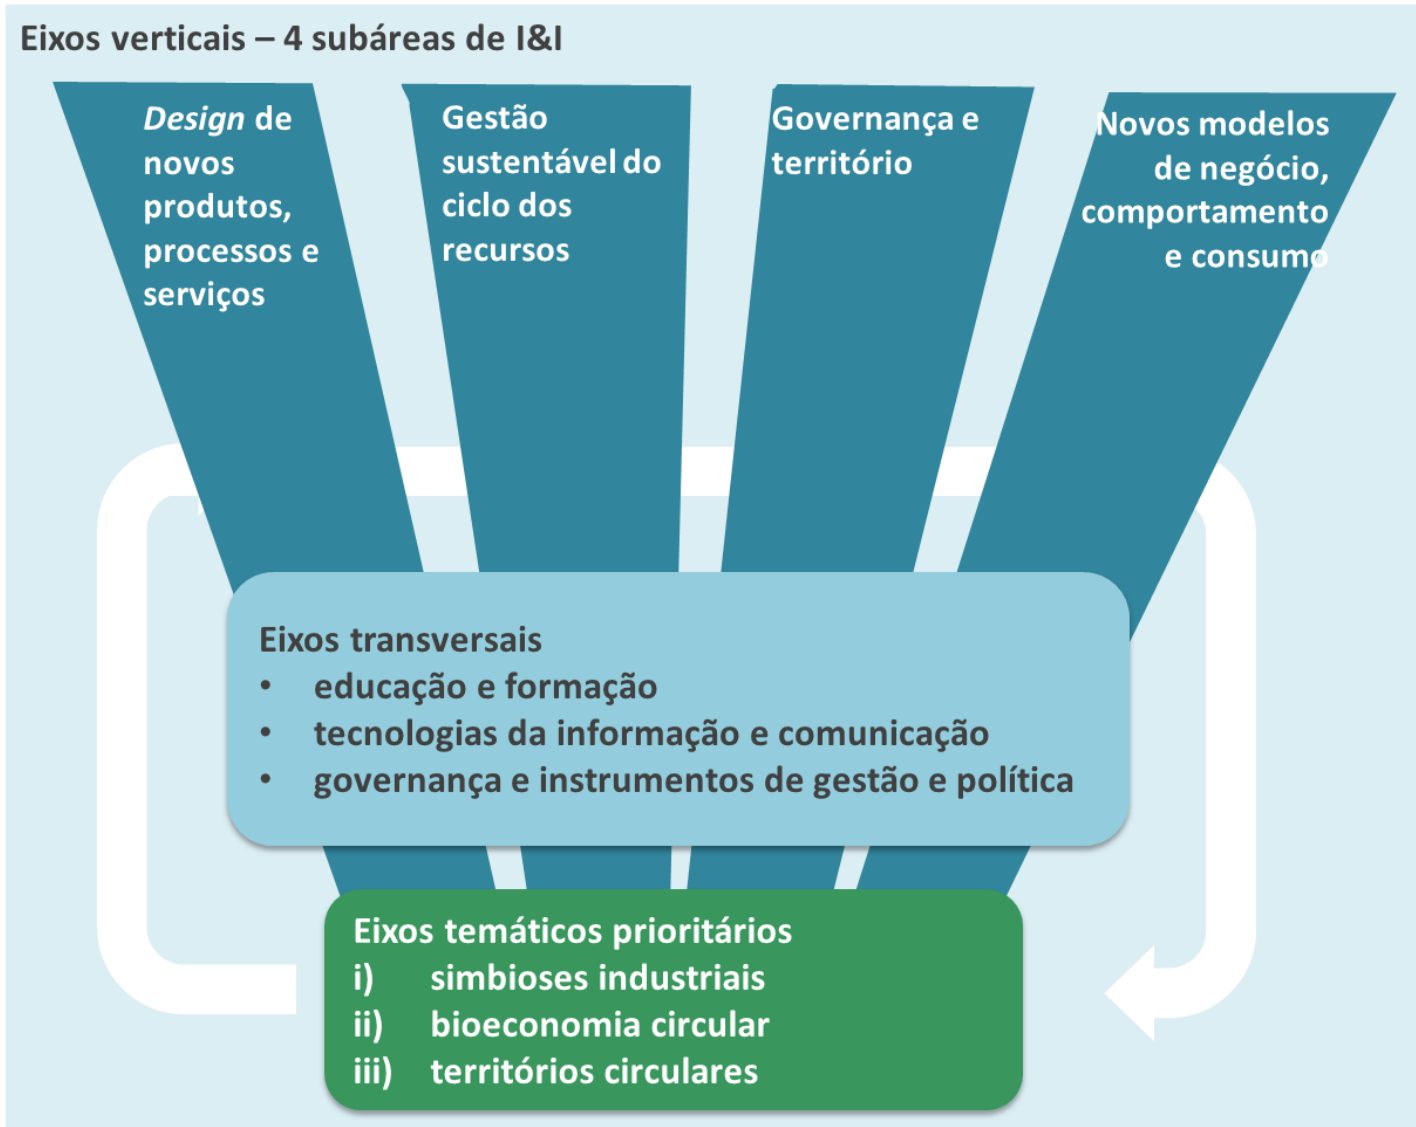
Eixos verticais – 4 subáreas de I&I

Design de novos produtos, processos e serviços

Gestão sustentável do ciclo dos recursos

Governança e território

Novos modelos de negócio, comportamento e consumo

Eixos transversais
• educação e formação
• tecnologias da informação e comunicação
• governança e instrumentos de gestão e política

Eixos temáticos prioritários
i) simbioses industriais
ii) bioeconomia circular
iii) territórios circulares